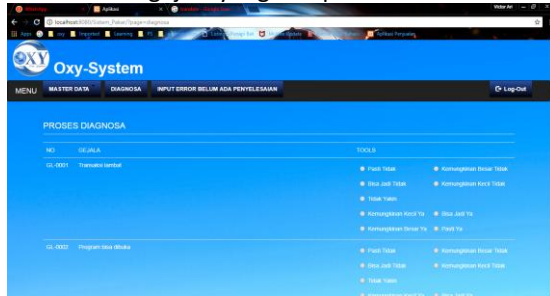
Aplikasi
Victor Ari
localhost:8080/Sistem_Pakar/?page=diagnosa
Apps
Oxy-System
MENU
MASTER DATA
DIAGNOSA
INPUT ERROR BELUM ADA PENYELESAIAN
Log-Out
PROSES DIAGNOSA
NO
GEJALA
TOOLS
GL-0001
Transaksi lambat
Pasti Tidak
Kemungkinan Besar Tidak
Bisa Jadi Tidak
Kemungkinan Kecil Tidak
Tidak Tahu
Kemungkinan Kecil Ya
Bisa Jadi Ya
Kemungkinan Besar Ya
Pasti Ya
GL-0002
Program bisa dibuka
Pasti Tidak
Kemungkinan Besar Tidak
Bisa Jadi Tidak
Kemungkinan Kecil Tidak
Tidak Tahu
Kemungkinan Kecil Ya
Bisa Jadi Ya